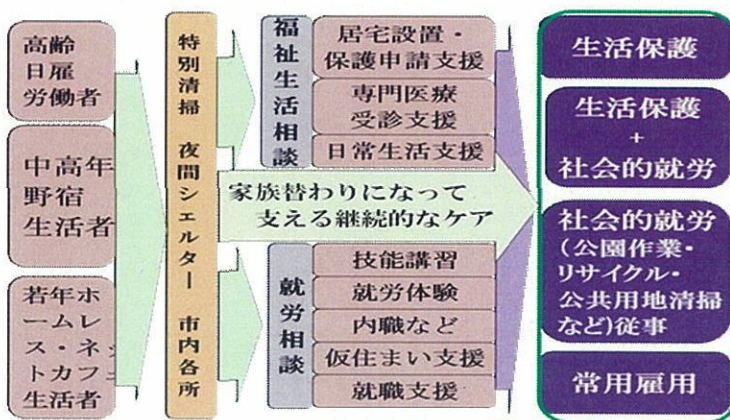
高齢日雇労働者

中高年野宿生活者

若年ホームレス・ネットカフェ生活者

特別清掃 夜間シェルター 市内各所

福祉生活相談

居宅設置・保護申請支援

専門医療受診支援

日常生活支援

家族替わりになって支える継続的なケア

就労相談

技能講習

就労体験

内職など

仮住まい支援

就職支援

生活保護

生活保護 + 社会的就労

社会的就労（公園作業・リサイクル・公共用地清掃など）従事

常用雇用